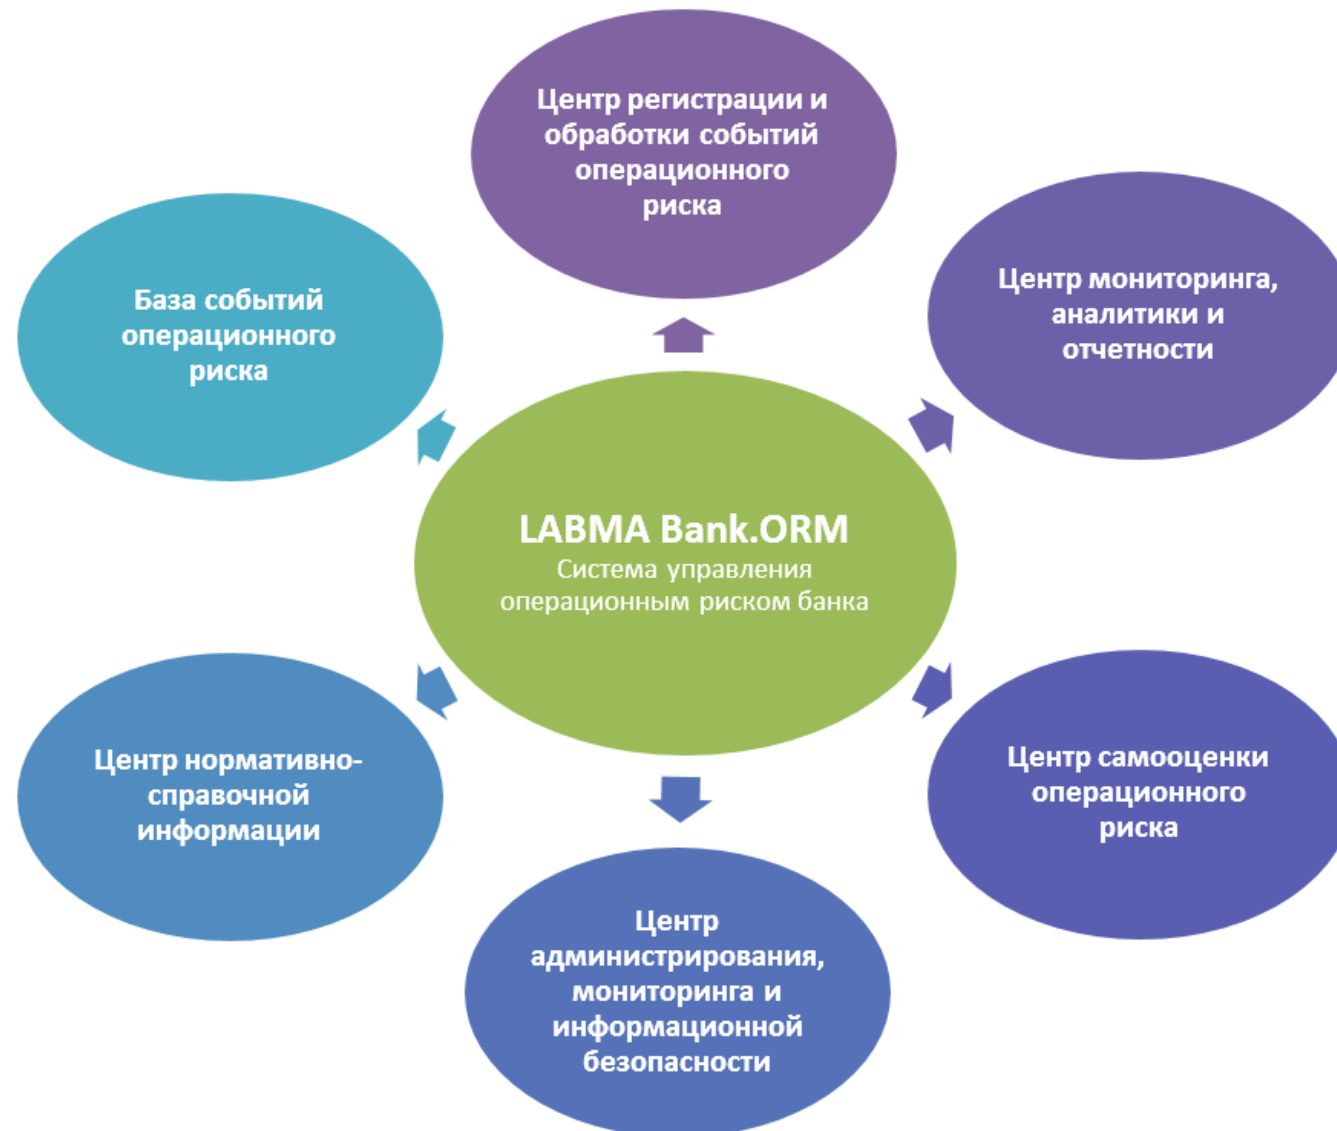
Центр регистрации и обработки событий операционного риска

База событий операционного риска

Центр мониторинга, аналитики и отчетности

LABMA Bank.ORM
Система управления операционным риском банка

Центр нормативно-справочной информации

Центр самооценки операционного риска

Центр администрирования, мониторинга и информационной безопасности